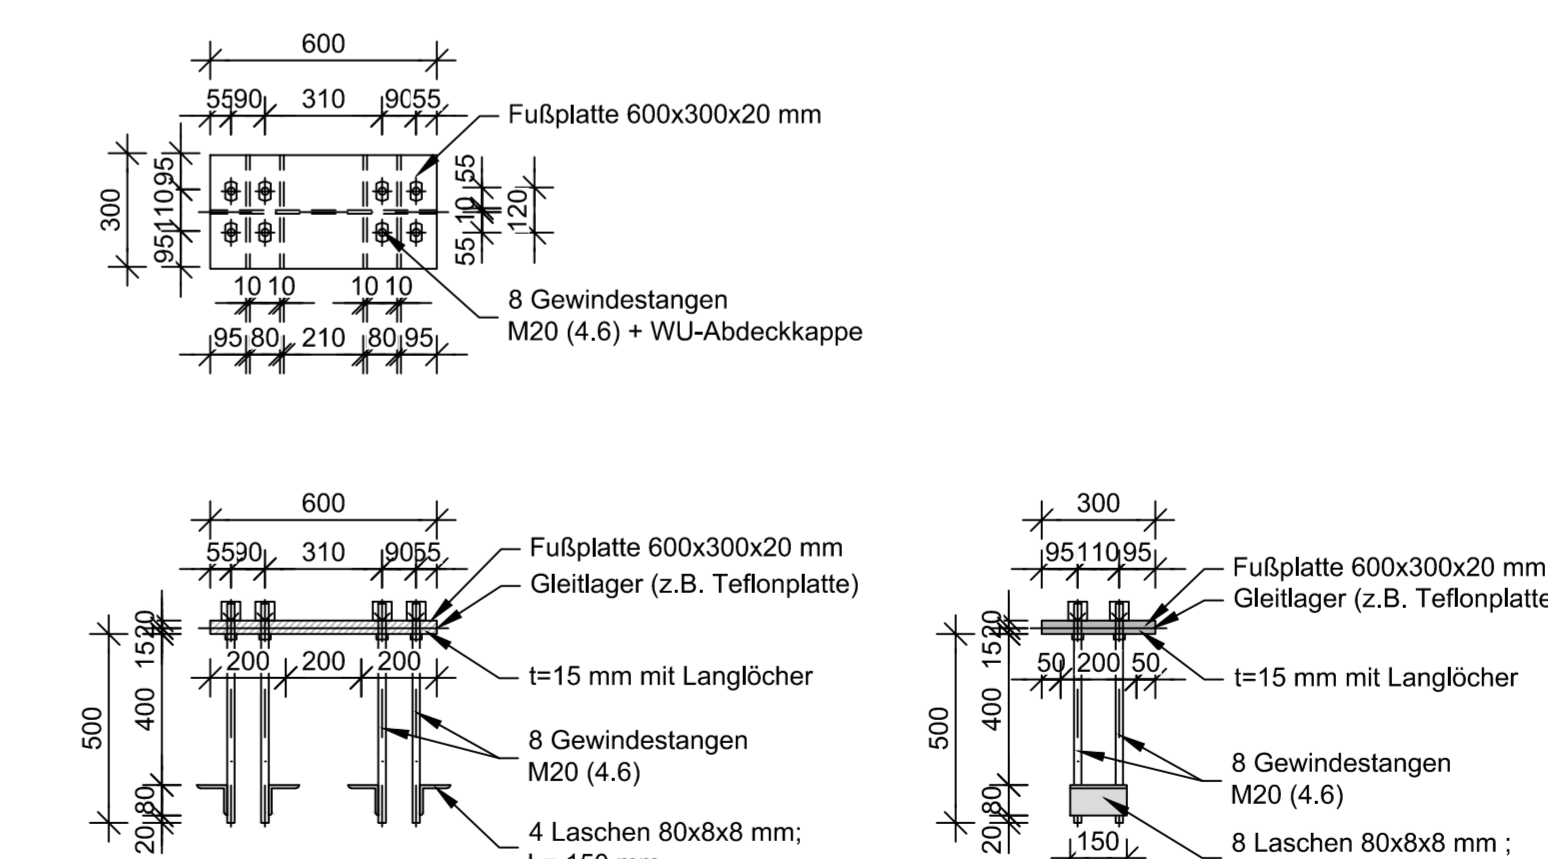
600

55 90 310 90 55

Fußplatte 600x300x20 mm

300

95 110 95

55 10 55

120

10 10 10 10

95 80 210 80 95

8 Gewindestangen
M20 (4.6) + WU-Abdeckkappe

600

55 90 310 90 55

Fußplatte 600x300x20 mm
Gleitlager (z.B. Teflonplatte)

15 20

200 200 200

t=15 mm mit Langlöcher

500

400

8 Gewindestangen
M20 (4.6)

80

20

4 Laschen 80x8x8 mm;
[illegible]

300

95 110 95

Fußplatte 600x300x20 mm
Gleitlager (z.B. Teflonplatte

15 20

50 200 50

t=15 mm mit Langlöcher

500

400

8 Gewindestangen
M20 (4.6)

80

20

150

8 Laschen 80x8x8 mm ;